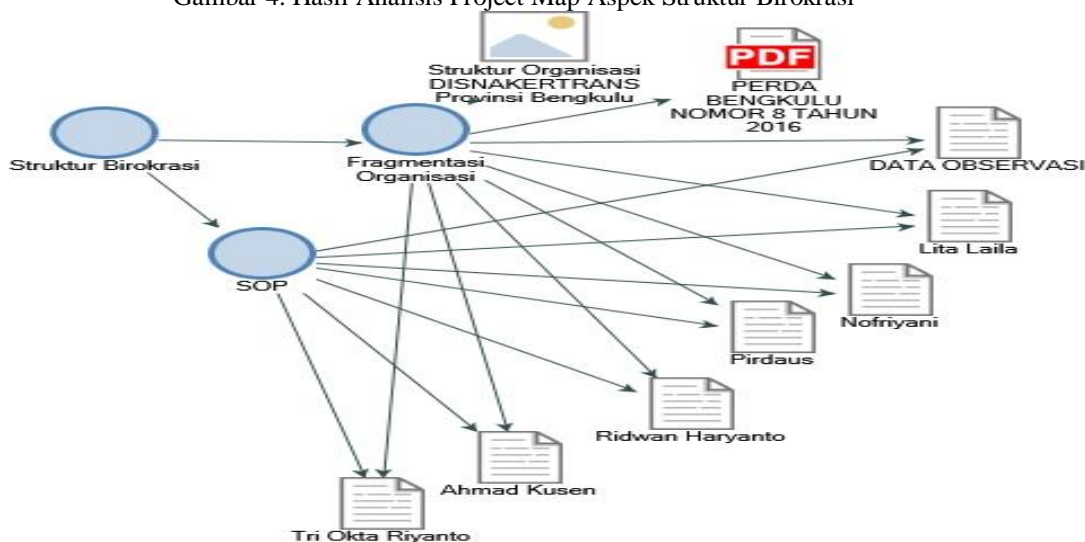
Gambar 4. Hasil Analisis Project Map Aspek Struktur Birokrasi

Struktur Organisasi DISNAKERTRANS Provinsi Bengkulu

PDF

PERDA BENGKULU NOMOR 8 TAHUN 2016

Struktur Birokrasi

Fragmentasi Organisasi

DATA OBSERVASI

SOP

Lita Laila

Nofriyani

Pirdaus

Ridwan Haryanto

Ahmad Kusen

Tri Okta Riyanto